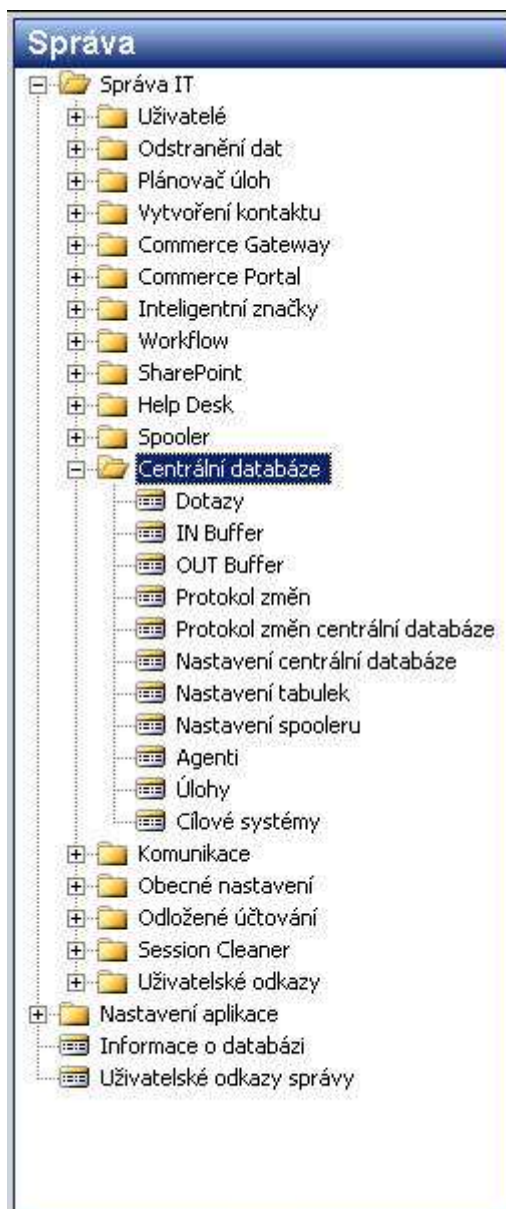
Správa

Správa IT
Uživatelé
Odstranění dat
Plánovač úloh
Vytvoření kontaktu
Commerce Gateway
Commerce Portal
Inteligentní značky
Workflow
SharePoint
Help Desk
Spooler
Centrální databáze
Dotazy
IN Buffer
OUT Buffer
Protokol změn
Protokol změn centrální databáze
Nastavení centrální databáze
Nastavení tabulek
Nastavení spooleru
Agenti
Úlohy
Cílové systémy
Komunikace
Obecné nastavení
Odložené účtování
Session Cleaner
Uživatelské odkazy
Nastavení aplikace
Informace o databázi
Uživatelské odkazy správy